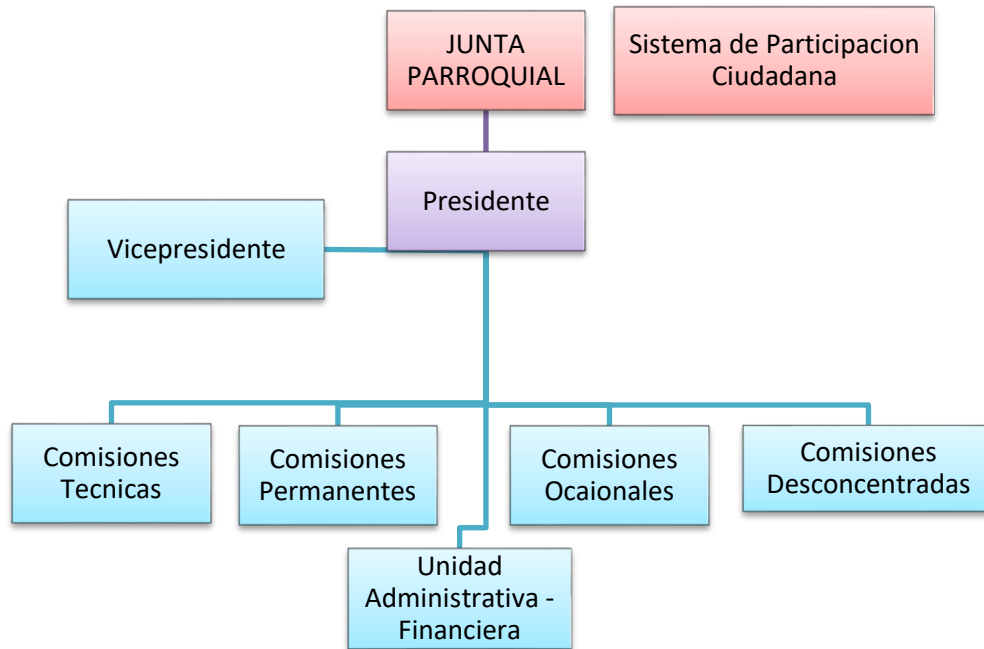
JUNTA PARROQUIAL

Sistema de Participacion Ciudadana

Presidente

Vicepresidente

Comisiones Tecnicas

Comisiones Permanentes

Comisiones Ocaionales

Comisiones Desconcentradas

Unidad Administrativa - Financiera